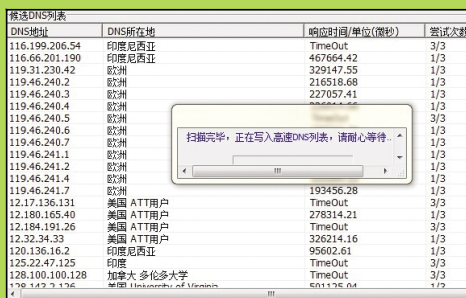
候选DNS列表

| DNS地址 | DNS所在地 | 响应时间/单位(微秒) | 尝试次数 |
|---|---|---|---|
| 116.199.206.54 | 印度尼西亚 | TimeOut | 3/3 |
| 116.66.201.190 | 印度尼西亚 | 467664.42 | 1/3 |
| 119.31.230.42 | 欧洲 | 329147.55 | 1/3 |
| 119.46.240.2 | 欧洲 | 216518.68 | 1/3 |
| 119.46.240.3 | 欧洲 | 227057.41 | 1/3 |
| 119.46.240.4 | 欧洲 | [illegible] | 1/3 |
| 119.46.240.5 | 欧洲 | | 1/3 |
| 119.46.240.6 | 欧洲 | | 1/3 |
| 119.46.240.7 | 欧洲 | | 1/3 |
| 119.46.241.1 | 欧洲 | | 1/3 |
| 119.46.241.2 | 欧洲 | | 1/3 |
| 119.46.241.4 | 欧洲 | | 1/3 |
| 119.46.241.7 | 欧洲 | 193456.28 | 1/3 |
| 12.17.136.131 | 美国 ATT用户 | TimeOut | 3/3 |
| 12.180.165.40 | 美国 ATT用户 | 278314.21 | 1/3 |
| 12.184.191.26 | 美国 ATT用户 | TimeOut | 3/3 |
| 12.32.34.33 | 美国 ATT用户 | 326214.16 | 1/3 |
| 120.136.16.2 | 印度尼西亚 | 95602.61 | 1/3 |
| 125.22.47.125 | 印度 | TimeOut | 3/3 |
| 128.100.100.128 | 加拿大 多伦多大学 | TimeOut | 3/3 |
| 128.143.2.126 | 美国 University of Virginia | 501125.04 | 1/3 |

扫描完毕，正在写入高速DNS列表，请耐心等待...